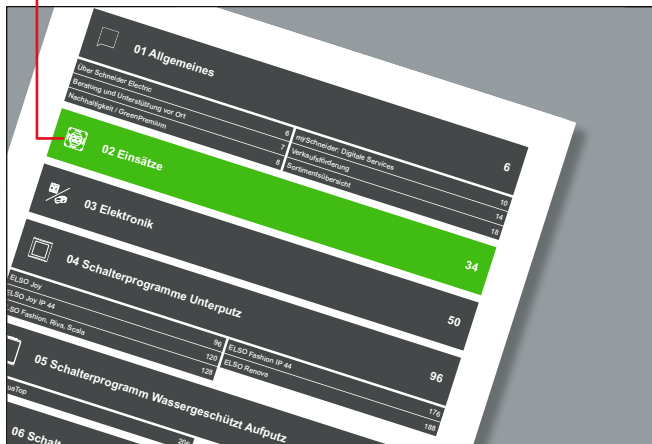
01 Allgemeines

Über Schneider Electric 6
Beratung und Unterstützung vor Ort 7
Nachhaltigkeit / GreenPremium 8

mySchneider: Digitale Services 10
Verkaufsförderung 14
Sortimentsübersicht 18

6

02 Einsätze

34

03 Elektronik

04 Schalterprogramme Unterputz

50

ELSO Joy 96
ELSO Joy IP 44 120
ELSO Fashion, Riva, Scala 128

ELSO Fashion IP 44 176
ELSO Renova 188

05 Schalterprogramm Wassergeschützt Aufputz

96

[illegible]usTop 206

06 Schalt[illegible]